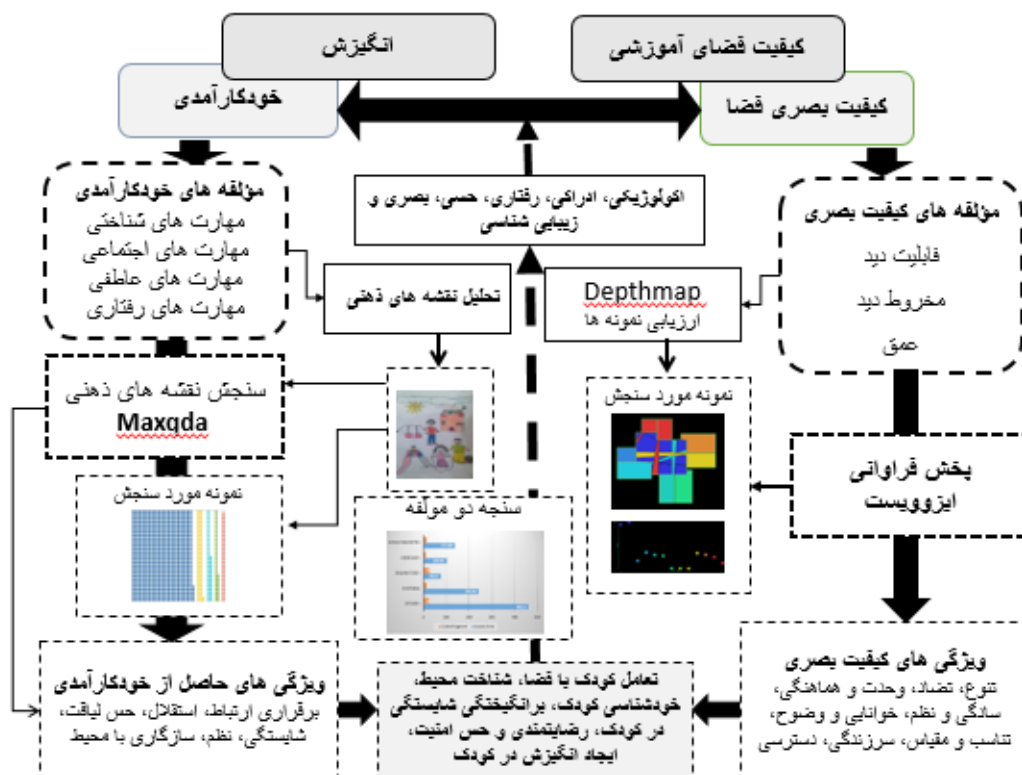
انگیزش

کیفیت فضای آموزشی

خودکارآمدی

کیفیت بصری فضا

اکولوژیکی، ادراکی، رفتاری، حسی، بصری و زیبایی شناسی

مؤلفه های خودکارآمدی
مهارت های شناختی
مهارت های اجتماعی
مهارت های عاطفی
مهارت های رفتاری

مؤلفه های کیفیت بصری
قابلیت دید
مخروط دید
عمق

تحلیل نقشه های ذهنی

Depthmap
ارزیابی نمونه ها

سنجش نقشه های ذهنی
Maxqda

نمونه مورد سنجش

نمونه مورد سنجش

سنجه دو مولفه

پخش فراوانی
ایزوویست

ویژگی های کیفیت بصری
تنوع، تضاد، وحدت و هماهنگی، سادگی و نظم، خوانایی و وضوح، تناسب و مقیاس، سرزندگی، دسترسی

ویژگی های حاصل از خودکارآمدی
برقراری ارتباط، استقلال، حس لیاقت، شایستگی، نظم، سازگاری با محیط

تعامل کودک با فضا، شناخت محیط، خودشناسی کودک، برانگیختگی شایستگی در کودک، رضایتمندی و حس امنیت، ایجاد انگیزش در کودک